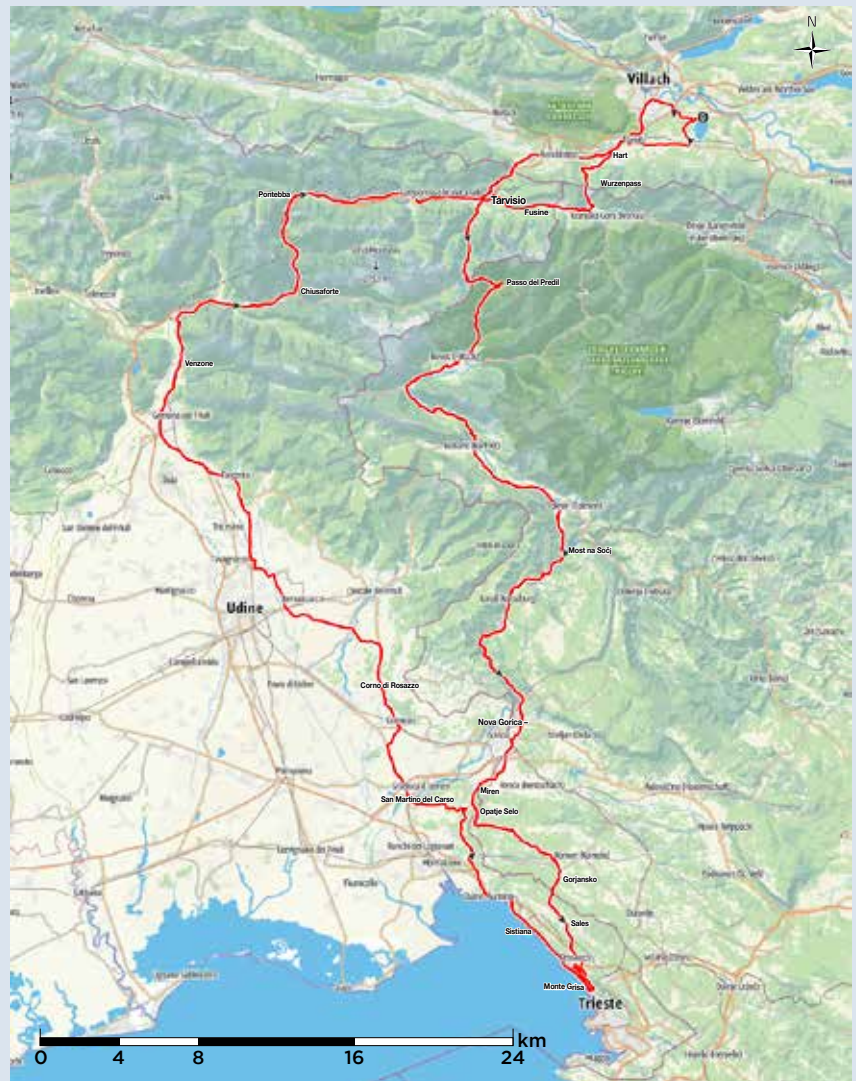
N

Villach

Hart

Wurzenpass

Tarvisio

Fusine

Pontebba

Chiusaforte

Passo del Predil

Venzone

Most na Soči

Udine

Corno di Rosazzo

Nova Gorica –

Miren

San Martino del Carso

Opatje Selo

Gorjansko

Sales

Sistiana

Monte Grisa

Trieste

0 4 8 16 24 km